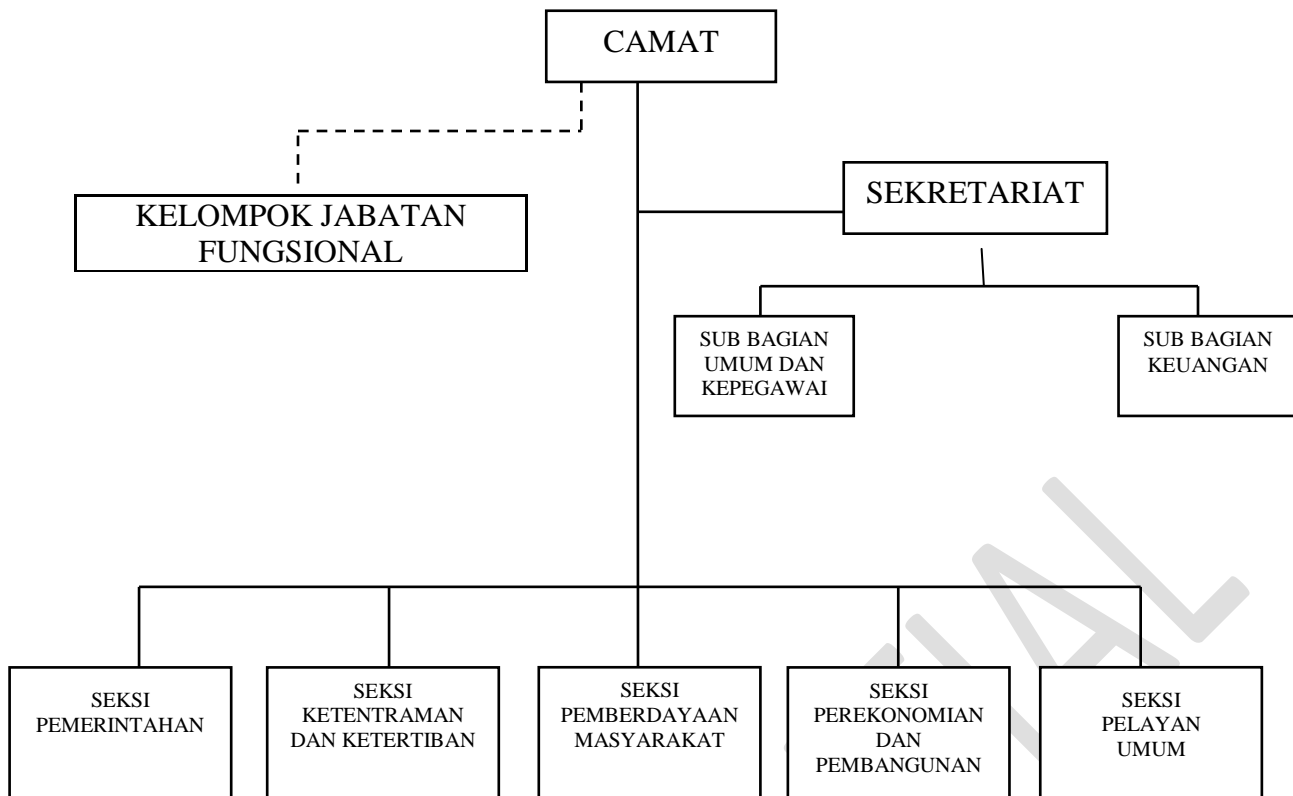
CAMAT

KELOMPOK JABATAN FUNGSIONAL

SEKRETARIAT

SUB BAGIAN UMUM DAN KEPEGAWAI

SUB BAGIAN KEUANGAN

SEKSI PEMERINTAHAN

SEKSI KETENTRAMAN DAN KETERTIBAN

SEKSI PEMBERDAYAAN MASYARAKAT

SEKSI PEREKONOMIAN DAN PEMBANGUNAN

SEKSI PELAYAN UMUM

AL